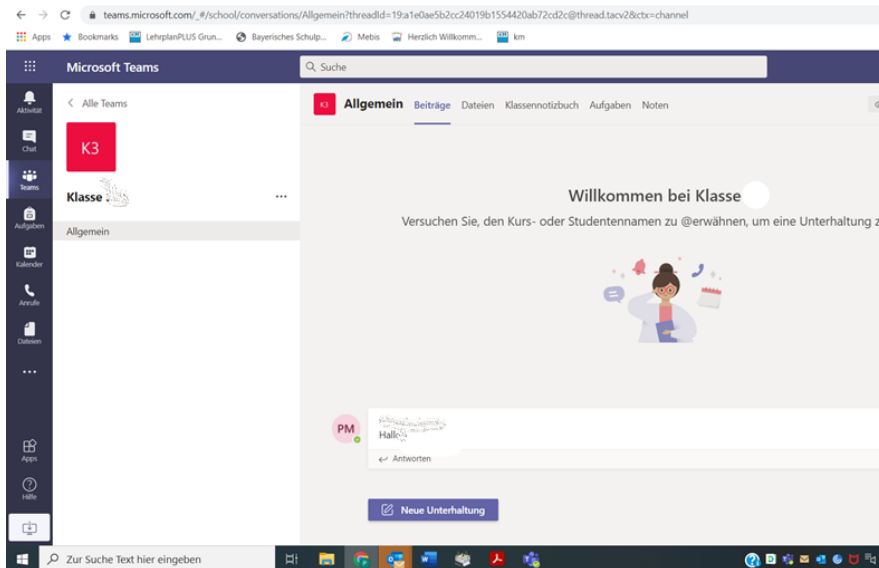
teams.microsoft.com/_#/school/conversations/Allgemein?threadId=19:a1e0ae5b2cc24019b1554420ab72cd2c@thread.tacv2&ctx=channel

Apps Bookmarks LehrplanPLUS Grun... Bayerisches Schulp... Mebis Herzlich Willkomm... km

Microsoft Teams

Suche

Aktivität

Chat

Teams

Aufgaben

Kalender

Anrufe

Dateien

...

Apps

Hilfe

< Alle Teams

K3

Klasse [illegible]

...

Allgemein

K3 Allgemein Beiträge Dateien Klassennotizbuch Aufgaben Noten

Willkommen bei Klasse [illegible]

Versuchen Sie, den Kurs- oder Studentennamen zu @erwähnen, um eine Unterhaltung z

PM

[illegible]

Hall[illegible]

Antworten

Neue Unterhaltung

Zur Suche Text hier eingeben